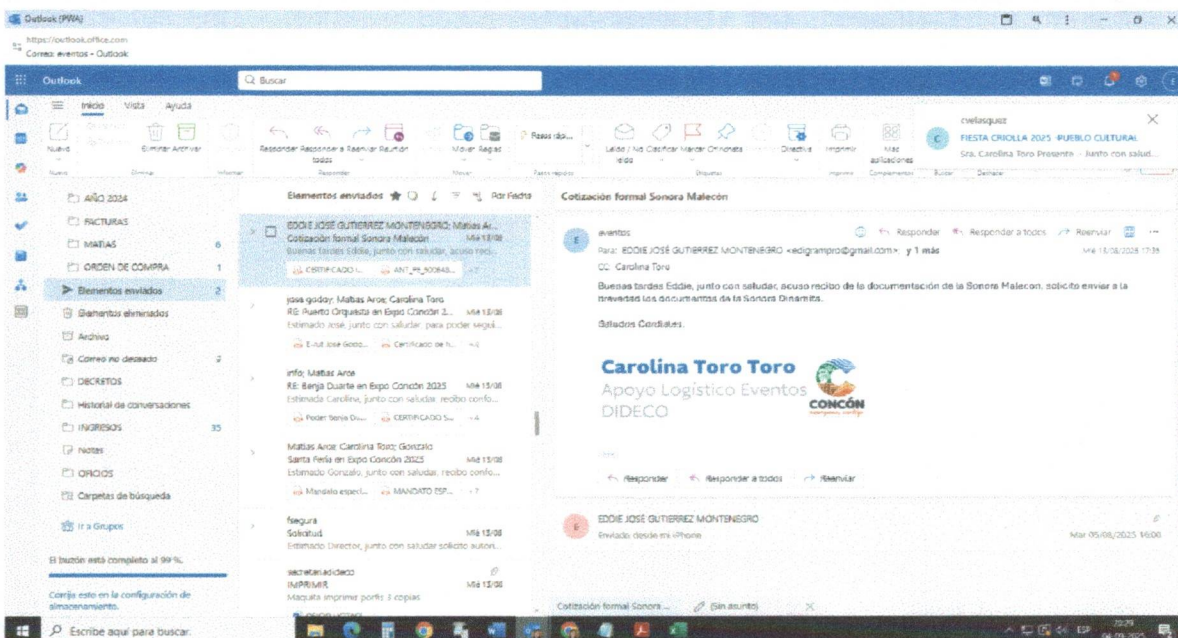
Outlook (PWA)
https://outlook.office.com
Correo: eventos - Outlook

Outlook
Buscar

Inicio Vista Ayuda

Nuevo Eliminar Archivar Responder Responder a todos Reenviar Reunión Mover Reglas Pasos ráp... Leído / No leído Clasificar Marcar Crónmarca Directiva Imprimir Más aplicaciones

cvelasquez
FIESTA CRIOLLA 2025 -PUEBLO CULTURAL
Sra. Carolina Toro Presente - Junto con salud...

AÑO 2024
FACTURAS
MATIAS 6
ORDEN DE COMPRA 1
Elementos enviados 2
Elementos eliminados
Archivo
Correo no deseado 2
DECRETOS
Historial de conversaciones
INGRESOS 35
Notas
OFICIOS
Carpetas de búsqueda
Ir a Grupos

El buzón está completo al 99 %.
Corrija esto en la configuración de almacenamiento.

Elementos enviados Por Fecha

EDDIE JOSE GUTIERREZ MONTENEGRO; Matias Ar...
Cotización formal Sonora Malecón Mié 13/08
Buenas tardes Eddie, junto con saludar, acuso reci...
CERTIFICADO ... ANT_PS_500848...

jose godoy; Matias Arce; Carolina Toro
RE: Puerto Orquesta en Expo Concón 2... Mié 13/08
Estimado José, junto con saludar, para poder segui...
E-lut Jose Godo... Certificado de h... +4

info; Matias Arce
RE: Benja Duarte en Expo Concón 2025 Mié 13/08
Estimada Caroline, junto con saludar, recibo confo...
Poder Benja Du... CERTIFICADO S... +4

Matias Arce; Carolina Toro; Gonzalo
Santa Feria en Expo Concón 2025 Mié 13/08
Estimado Gonzalo, junto con saludar, recibo confo...
Mandato especi... MANDATO ESP... +7

fsegura
Solicitud Mié 13/08
Estimado Director, junto con saludar solicito autori...

secretariadideco
IMPRIMIR Mié 13/08
Maqueta imprimir porfis 3 copias

Cotización formal Sonora Malecón

eventos
Para: EDDIE JOSÉ GUTIERREZ MONTENEGRO <edigrampro@gmail.com>; y 1 más
CC: Carolina Toro
Responder Responder a todos Reenviar
Mié 13/08/2025 17:35

Buenas tardes Eddie, junto con saludar, acuso recibo de la documentación de la Sonora Malecon, solicito enviar a la brevedad los documentos de la Sonora Dinamita.

Saludos Cordiales.

Carolina Toro Toro
Apoyo Logístico Eventos
DIDECO
CONCÓN

Responder Responder a todos Reenviar

EDDIE JOSÉ GUTIERREZ MONTENEGRO
Enviado desde mi iPhone
Mar 05/08/2025 16:00

Cotización formal Sonora ... (Sin asunto)

Escribe aquí para buscar.
ESP 22:29 06-09-2025